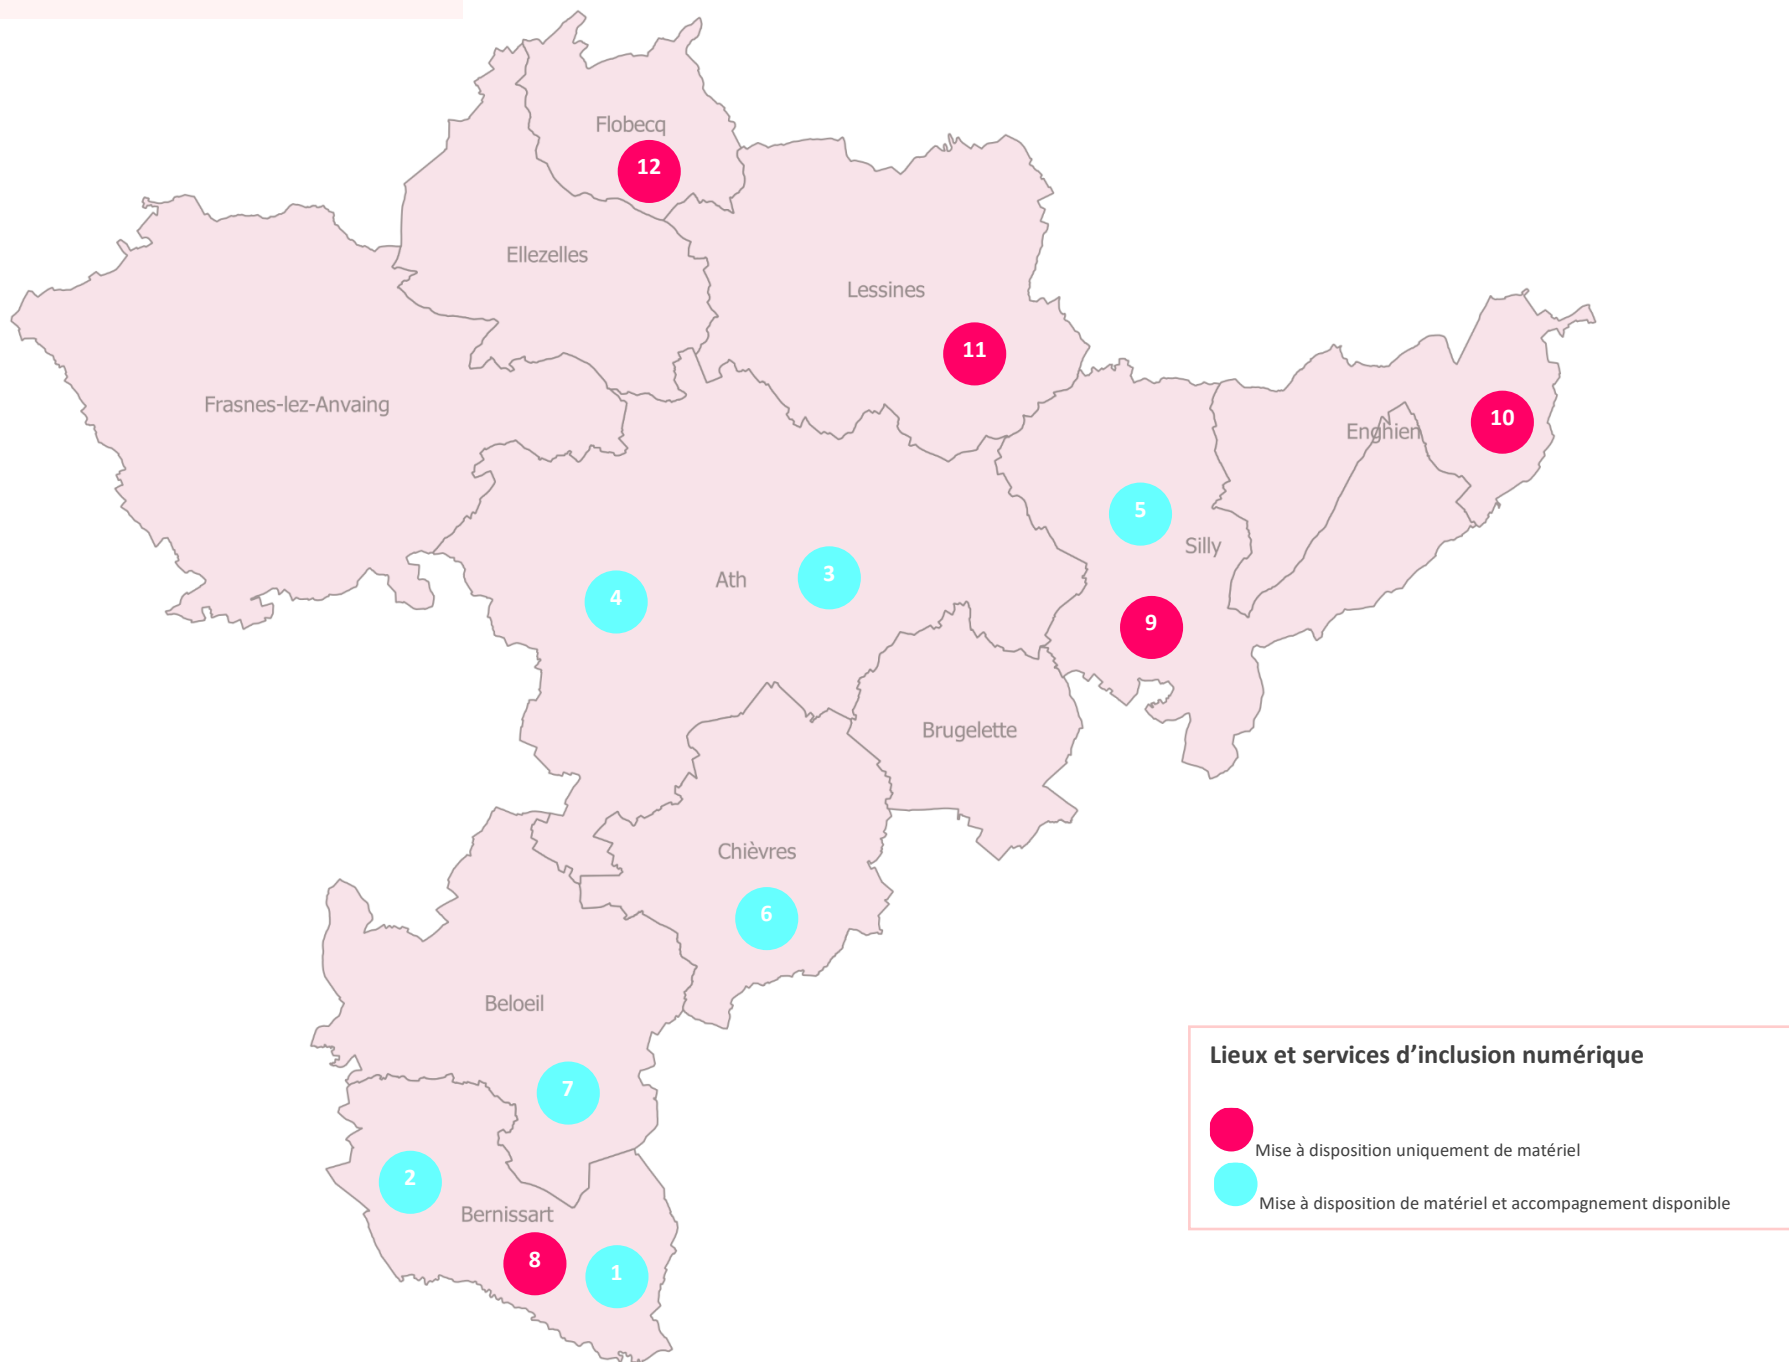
Flobecq
12
Ellezelles
Lessines
11
Frasnes-lez-Anvaing
Enghien
10
5
Silly
Ath
4
3
9
Brugelette
Chièvres
6
Beloeil
7
2
Bernissart
8
1

Lieux et services d'inclusion numérique
Mise à disposition uniquement de matériel
Mise à disposition de matériel et accompagnement disponible